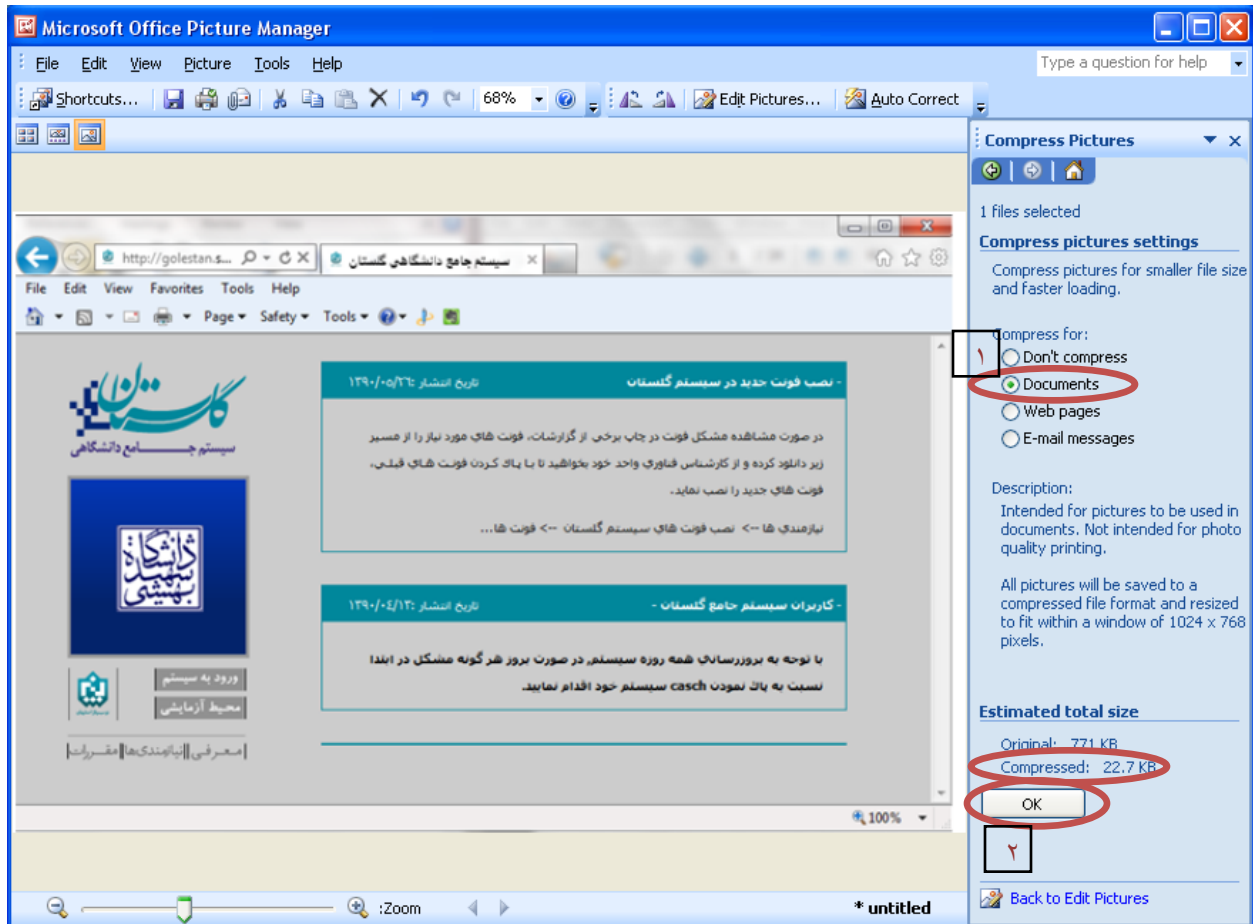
Microsoft Office Picture Manager

File Edit View Picture Tools Help

Type a question for help

Shortcuts... 68% Edit Pictures... Auto Correct

http://golestan.s... سیستم جامع دانشگاهی گلستان

File Edit View Favorites Tools Help

Page Safety Tools

گلستان
سیستم جامع دانشگاهی

دانشگاه شهید بهشتی

ورود به سیستم
محیط آزمایشی

معرفی | نیازمندی‌ها | مقررات

- نصب فونت جدید در سیستم گلستان تاریخ انتشار :۱۳۹۰/۰۵/۲۶

در صورت مشاهده مشکل فونت در چاپ برخی از گزارشات، فونت های مورد نیاز را از مسیر زیر دانلود کرده و از کارشناس فناوری واحد خود بخواهید تا با پاک کردن فونت های قبلی، فونت های جدید را نصب نماید.

نیازمندی ها --> نصب فونت های سیستم گلستان --> فونت ها...

- کاربران سیستم جامع گلستان - تاریخ انتشار :۱۳۹۰/۰۴/۱۳

با توجه به بروزرسانی همه روزه سیستم، در صورت بروز هر گونه مشکل در ابتدا نسبت به پاک نمودن casch سیستم خود اقدام نمایید.

100%

Compress Pictures

1 files selected

Compress pictures settings

Compress pictures for smaller file size and faster loading.

Compress for:
۱
Don't compress
Documents
Web pages
E-mail messages

Description:
Intended for pictures to be used in documents. Not intended for photo quality printing.

All pictures will be saved to a compressed file format and resized to fit within a window of 1024 x 768 pixels.

Estimated total size
Original: 771 KB
Compressed: 22.7 KB

OK
۲

Back to Edit Pictures

Zoom:

* untitled